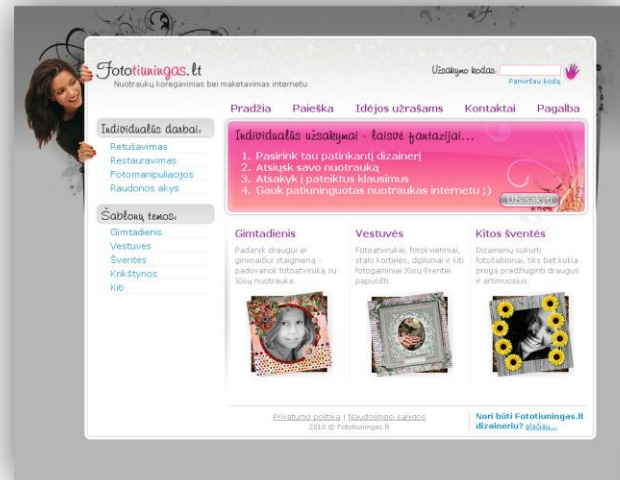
Fototiuningas.lt
Nuotraukų koregavimas bei maketavimas internetu

Užsakymo kodas:
Pamiršau kodą

Pradžia Paieška Idėjos užrašams Kontaktai Pagalba

Individualūs darbai:
Retušavimas
Restauravimas
Fotomanipuliacijos
Raudonos akys

Šablonų temos:
Gimtadienis
Vestuvės
Šventės
Krikštynos
Kiti

Individualūs užsakymai - laisvė fantazijai...
1. Pasirink tau patinkantį dizainerį
2. Atsiųsk savo nuotrauką
3. Atsakyk į pateiktus klausimus
4. Gauk patiuninguotas nuotraukas internetu ;)
Užsakyti

Gimtadienis
Padaryk draugui ar giminaičiui staigmeną - padovanok fotoatvirukų su Jūsų nuotrauka.

Vestuvės
Fotoatvirukai, fotokvietimai, stalo kortelės, diplomai ir kiti fotogaminiai Jūsų šventei papuošti.

Kitos šventės
Dizainerių sukurti fotošablonai, tiks bet kokia proga pradžiuginti draugus ir artimuosius.

Privatumo politika | Naudojimosi sąlygos
2010 © Fototiuningas.lt

Nori būti Fototiuningas.lt dizaineriu? plačiau...